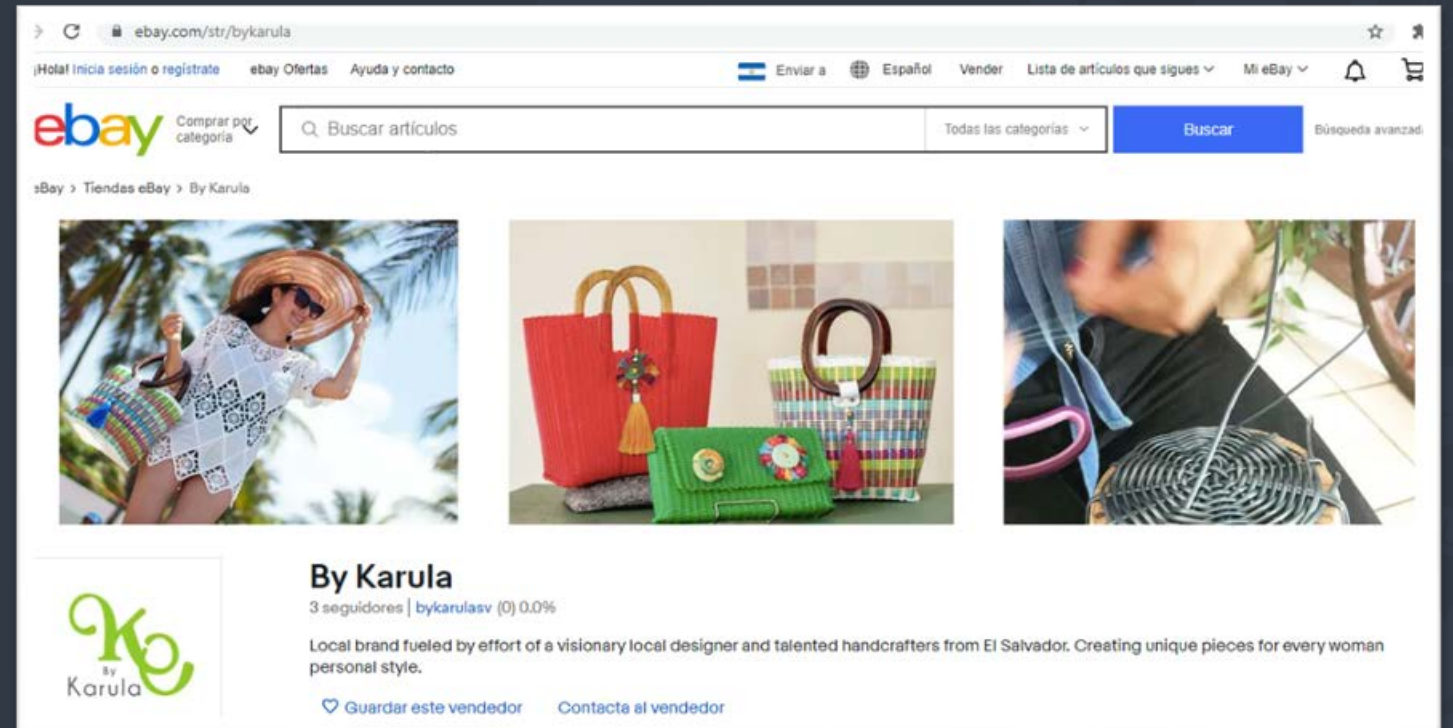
ebay.com/str/bykarula

¡Hola! Inicia sesión o regístrate ebay Ofertas Ayuda y contacto

Enviar a Español Vender Lista de artículos que sigues Mi eBay

ebay Comprar por categoría

Buscar artículos

Todas las categorías

Buscar

Búsqueda avanzada

eBay > Tiendas eBay > By Karula

By Karula

3 seguidores | bykarulasv (0) 0.0%

Local brand fueled by effort of a visionary local designer and talented handcrafters from El Salvador. Creating unique pieces for every woman personal style.

Guardar este vendedor Contacta al vendedor

K By Karula